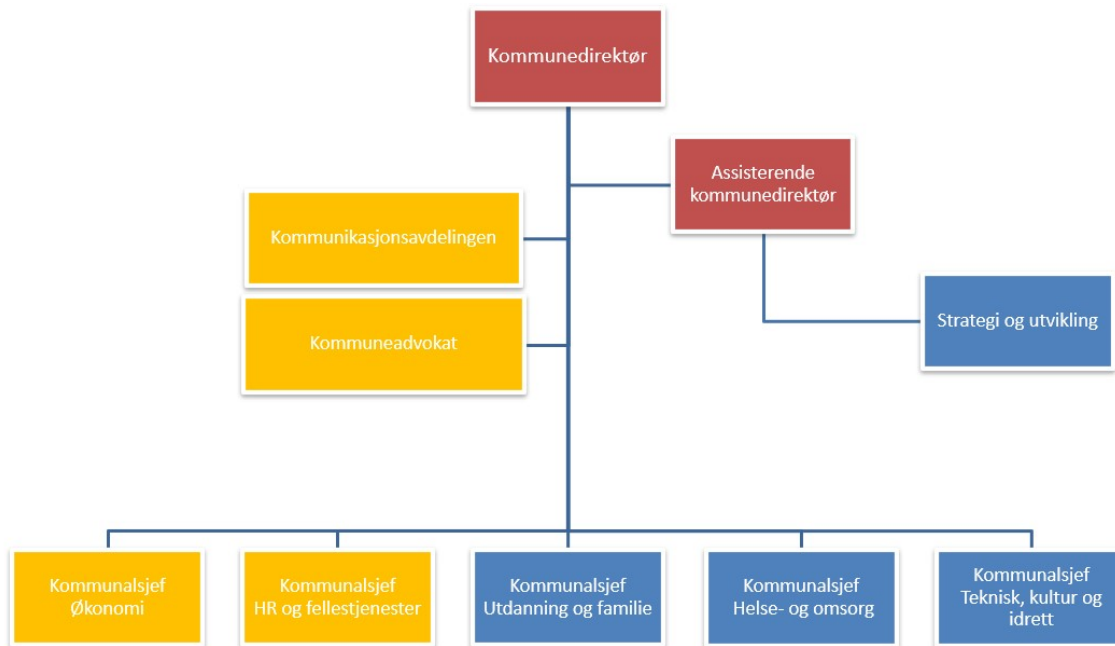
Kommunedirektør

Assisterende kommunedirektør

Kommunikasjonsavdelingen

Kommuneadvokat

Strategi og utvikling

Kommunalsjef Økonomi

Kommunalsjef HR og fellestjenester

Kommunalsjef Utdanning og familie

Kommunalsjef Helse- og omsorg

Kommunalsjef Teknisk, kultur og idrett